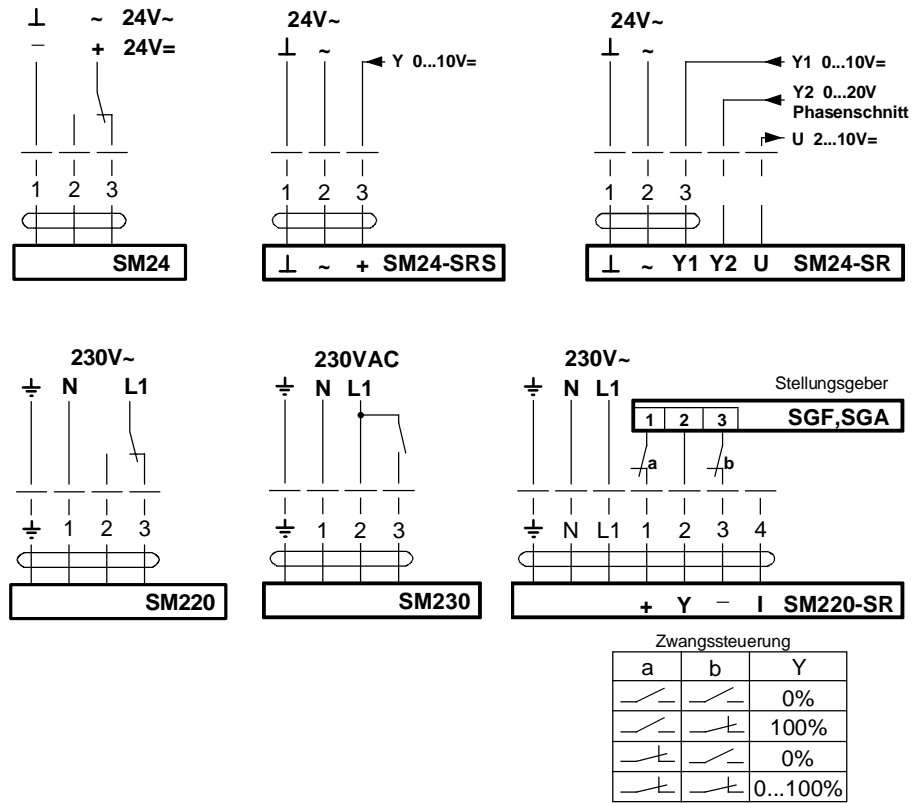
⊥ ~ 24V~
– + 24V=

1 2 3

SM24

24V~
⊥ ~
Y 0...10V=

1 2 3

⊥ ~ + SM24-SRS

24V~
⊥ ~
Y1 0...10V=
Y2 0...20V Phasenschnitt
U 2...10V=

1 2 3

⊥ ~ Y1 Y2 U SM24-SR

230V~
⏚ N L1

⏚ 1 2 3

SM220

230VAC
⏚ N L1

⏚ 1 2 3

SM230

230V~
⏚ N L1

Stellungsgeber
1 2 3 SGF,SGA

a b

⏚ N L1 1 2 3 4

+ Y – I SM220-SR

Zwangssteuerung

| a | b | Y |
|---|---|---|
| | | 0% |
| | | 100% |
| | | 0% |
| | | 0...100% |